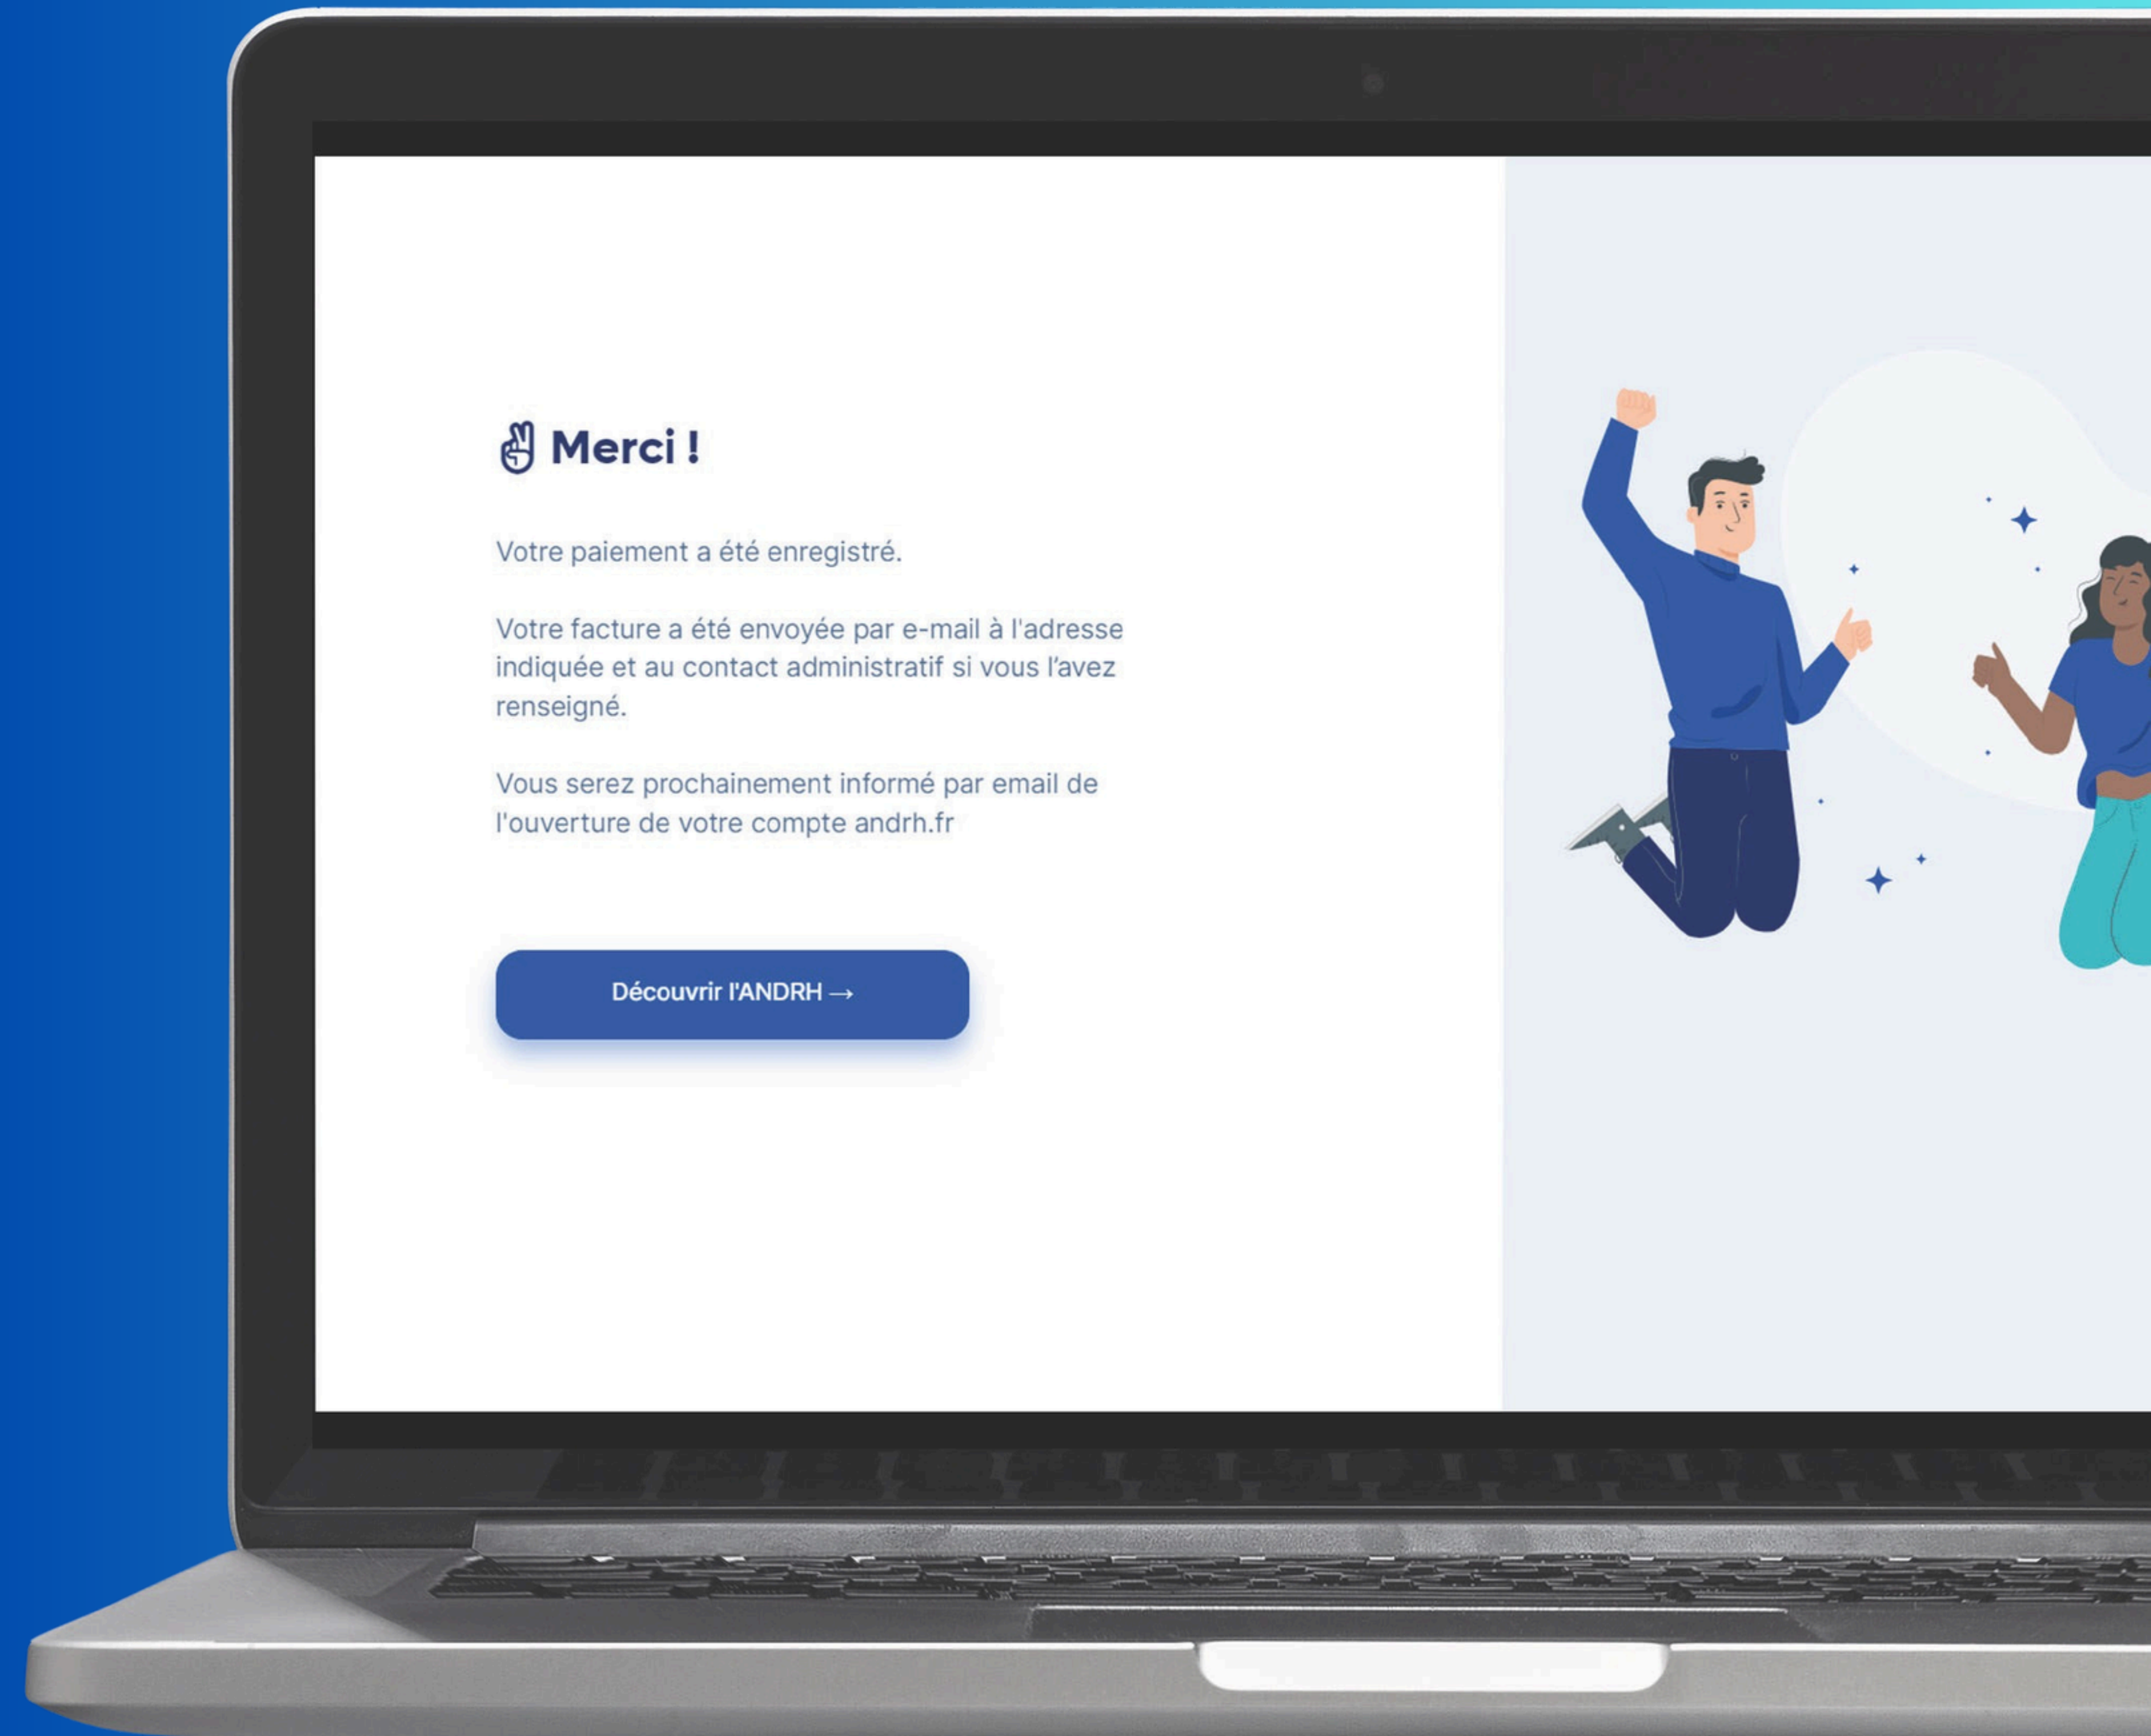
Merci !

Votre paiement a été enregistré.

Votre facture a été envoyée par e-mail à l'adresse indiquée et au contact administratif si vous l'avez renseigné.

Vous serez prochainement informé par email de l'ouverture de votre compte andrh.fr

Découvrir l'ANDRH →